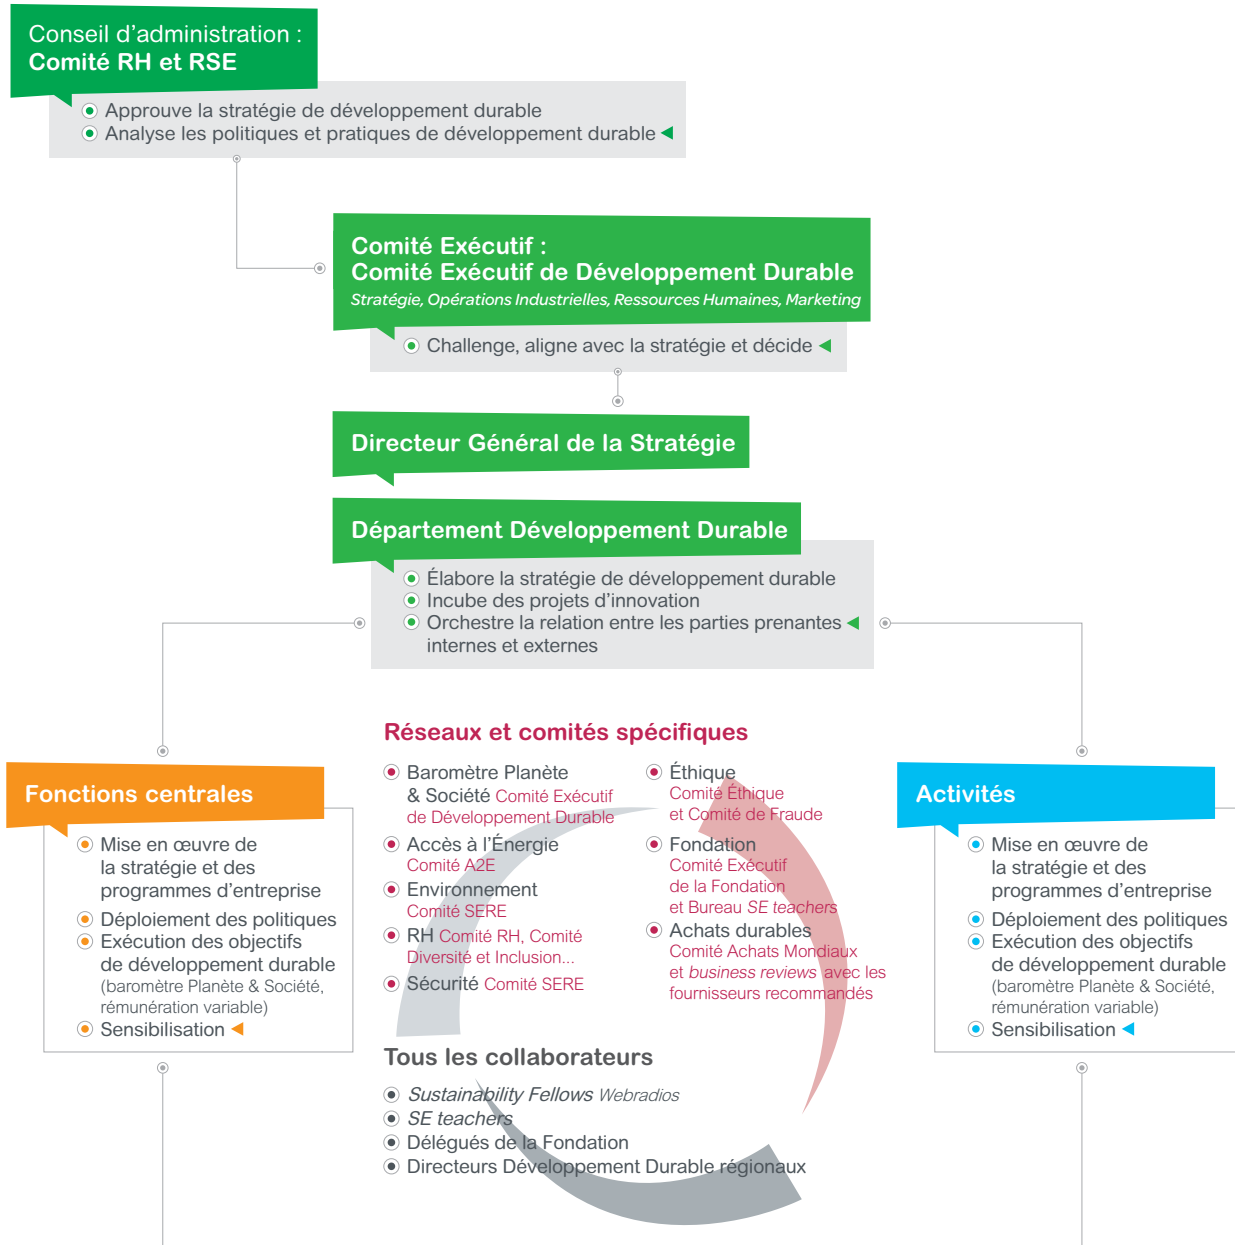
Conseil d'administration :
Comité RH et RSE

Approuve la stratégie de développement durable
Analyse les politiques et pratiques de développement durable

Comité Exécutif :
Comité Exécutif de Développement Durable
*Stratégie, Opérations Industrielles, Ressources Humaines, Marketing*

Challenge, aligne avec la stratégie et décide

Directeur Général de la Stratégie

Département Développement Durable

Élabore la stratégie de développement durable
Incube des projets d'innovation
Orchestre la relation entre les parties prenantes internes et externes

Réseaux et comités spécifiques

Baromètre Planète & Société Comité Exécutif de Développement Durable
Accès à l'Énergie Comité A2E
Environnement Comité SERE
RH Comité RH, Comité Diversité et Inclusion...
Sécurité Comité SERE

Éthique Comité Éthique et Comité de Fraude
Fondation Comité Exécutif de la Fondation et Bureau *SE teachers*
Achats durables Comité Achats Mondiaux et *business reviews* avec les fournisseurs recommandés

Fonctions centrales

Mise en œuvre de la stratégie et des programmes d'entreprise
Déploiement des politiques
Exécution des objectifs de développement durable (baromètre Planète & Société, rémunération variable)
Sensibilisation

Activités

Mise en œuvre de la stratégie et des programmes d'entreprise
Déploiement des politiques
Exécution des objectifs de développement durable (baromètre Planète & Société, rémunération variable)
Sensibilisation

Tous les collaborateurs

*Sustainability Fellows* Webradios
*SE teachers*
Délégués de la Fondation
Directeurs Développement Durable régionaux